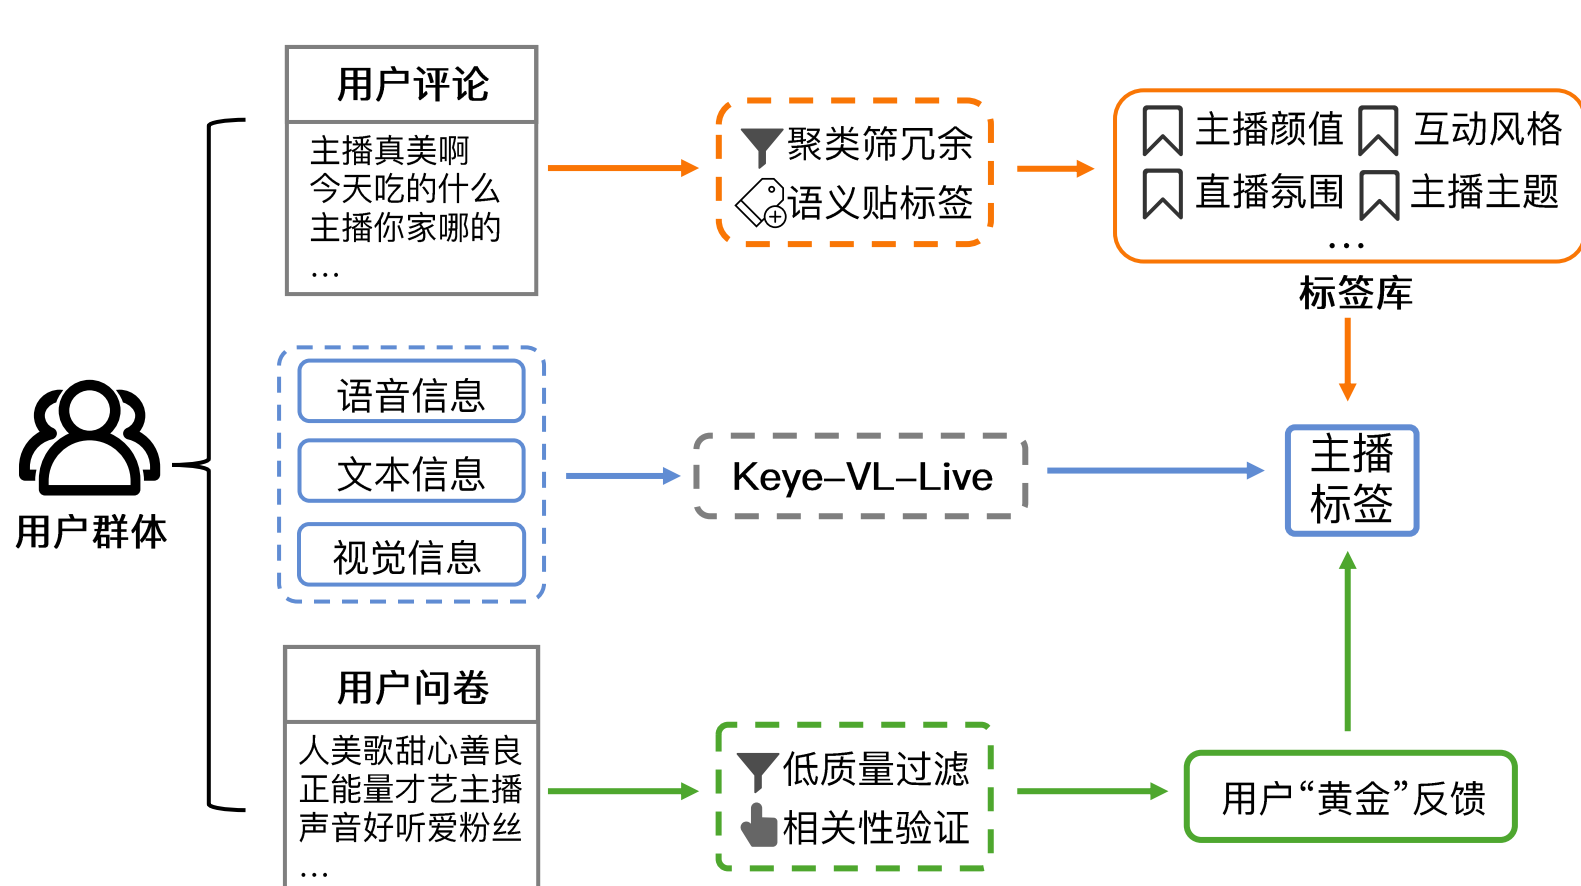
用户群体

用户评论
主播真美啊
今天吃的什么
主播你家哪的
…

聚类筛冗余
语义贴标签

主播颜值 互动风格
直播氛围 主播主题
…
标签库

语音信息
文本信息
视觉信息

Keye–VL–Live

主播标签

用户问卷
人美歌甜心善良
正能量才艺主播
声音好听爱粉丝
…

低质量过滤
相关性验证

用户“黄金”反馈